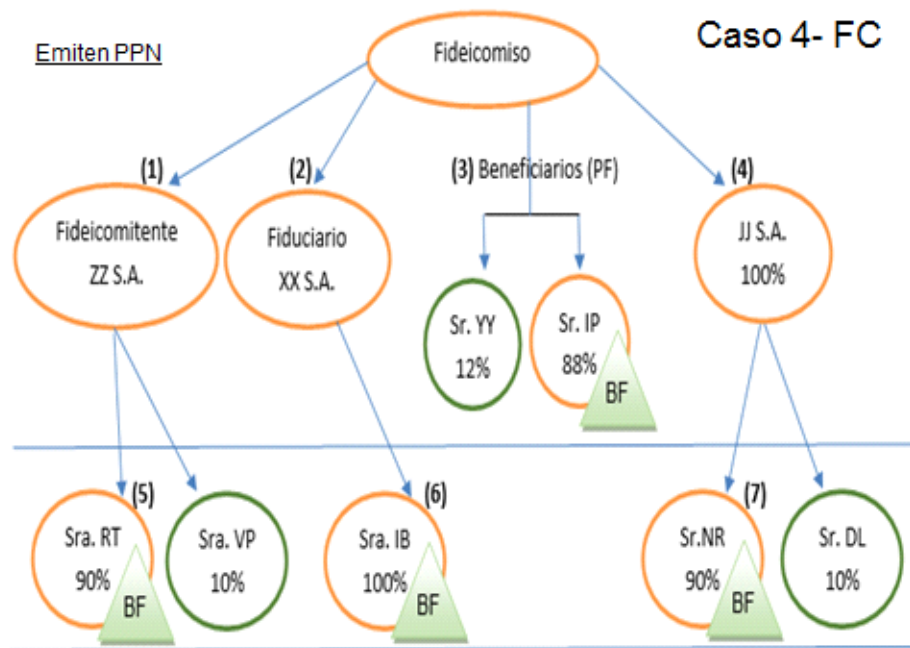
Emiten PPN

Fideicomiso

Caso 4- FC

(1)
Fideicomitente
ZZ S.A.

(2)
Fiduciario
XX S.A.

(3) Beneficiarios (PF)

Sr. YY
12%

Sr. IP
88%
BF

(4)
JJ S.A.
100%

(5)
Sra. RT
90%
BF

Sra. VP
10%

(6)
Sra. IB
100%
BF

(7)
Sr.NR
90%
BF

Sr. DL
10%